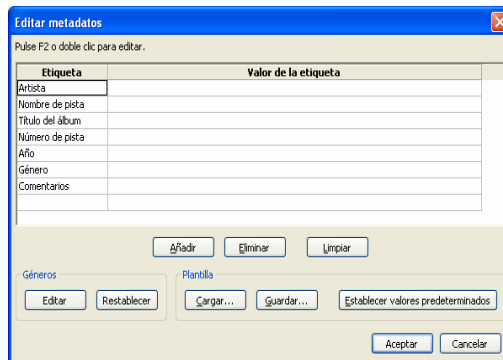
Editar metadatos

Pulse F2 o doble clic para editar.

| Etiqueta | Valor de la etiqueta |
|---|---|
| Artista | |
| Nombre de pista | |
| Título del álbum | |
| Número de pista | |
| Año | |
| Género | |
| Comentarios | |

Añadir
Eliminar
Limpiar

Géneros
Editar
Restablecer

Plantilla
Cargar...
Guardar...
Establecer valores predeterminados

Aceptar
Cancelar